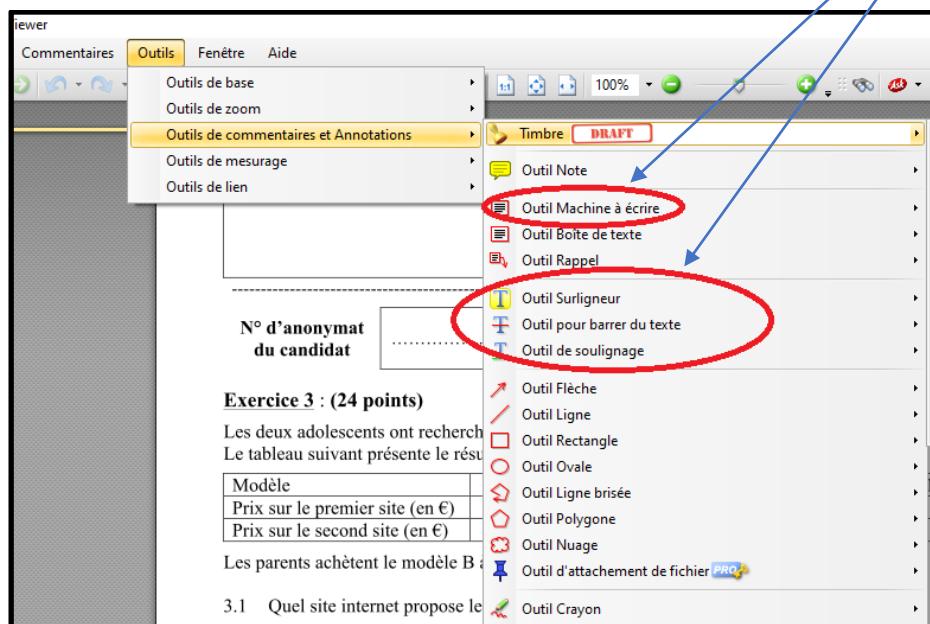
iewer

Commentaires Outils Fenêtre Aide

100%

Outils de base
Outils de zoom
Outils de commentaires et Annotations
Outils de mesurage
Outils de lien

Timbre DRAFT
Outil Note
Outil Machine à écrire
Outil Boîte de texte
Outil Rappel
Outil Surligneur
Outil pour barrer du texte
Outil de soulignage
Outil Flèche
Outil Ligne
Outil Rectangle
Outil Ovale
Outil Ligne brisée
Outil Polygone
Outil Nuage
Outil d'attachement de fichier PRO
Outil Crayon

N° d'anonymat du candidat

Exercice 3 : (24 points)

Les deux adolescents ont recherch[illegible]
Le tableau suivant présente le résu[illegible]

| Modèle |
|---|
| Prix sur le premier site (en €) |
| Prix sur le second site (en €) |

Les parents achètent le modèle B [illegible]

3.1 Quel site internet propose le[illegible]